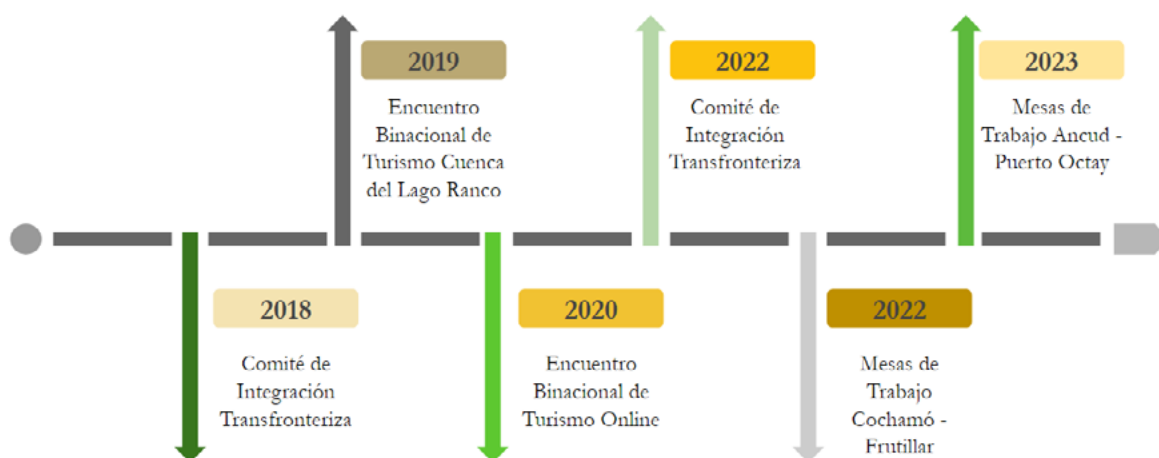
2018

Comité de Integración Transfronteriza

2019

Encuentro Binacional de Turismo Cuenca del Lago Ranco

2020

Encuentro Binacional de Turismo Online

2022

Comité de Integración Transfronteriza

2022

Mesas de Trabajo Cochamó - Frutillar

2023

Mesas de Trabajo Ancud - Puerto Octay